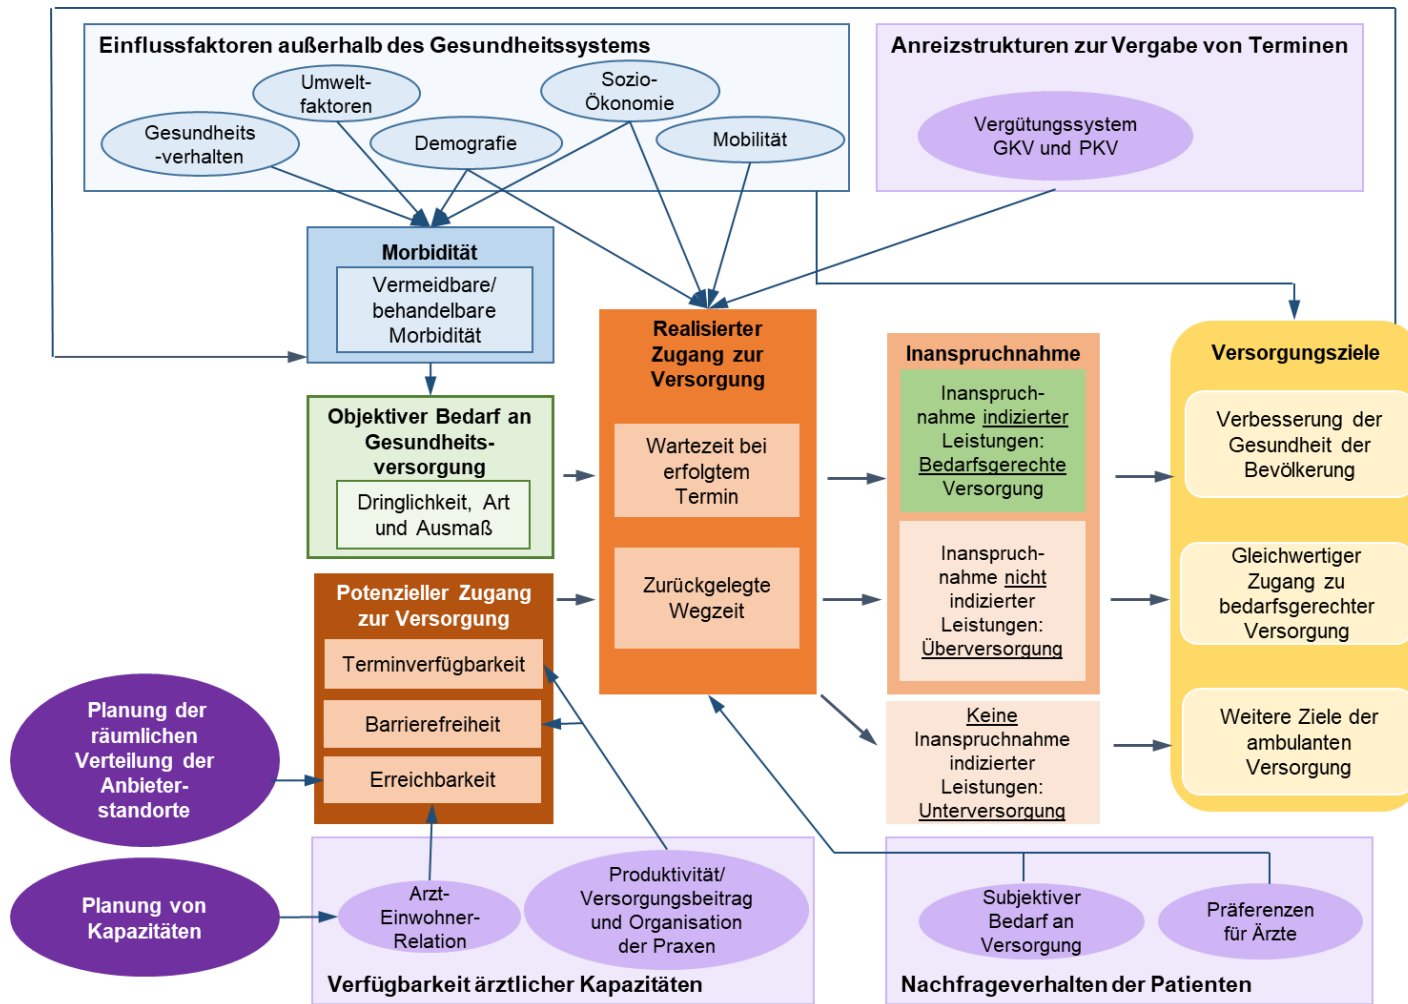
Einflussfaktoren außerhalb des Gesundheitssystems

Umwelt-faktoren

Sozio-Ökonomie

Gesundheits-verhalten

Demografie

Mobilität

Anreizstrukturen zur Vergabe von Terminen

Vergütungssystem GKV und PKV

Morbidität

Vermeidbare/ behandelbare Morbidität

Objektiver Bedarf an Gesundheits-versorgung

Dringlichkeit, Art und Ausmaß

Realisierter Zugang zur Versorgung

Wartezeit bei erfolgtem Termin

Zurückgelegte Wegzeit

Inanspruchnahme

Inanspruch-nahme indizierter Leistungen: Bedarfsgerechte Versorgung

Inanspruch-nahme nicht indizierter Leistungen: Überversorgung

Keine Inanspruchnahme indizierter Leistungen: Unterversorgung

Versorgungsziele

Verbesserung der Gesundheit der Bevölkerung

Gleichwertiger Zugang zu bedarfsgerechter Versorgung

Weitere Ziele der ambulanten Versorgung

Potenzieller Zugang zur Versorgung

Terminverfügbarkeit

Barrierefreiheit

Erreichbarkeit

Planung der räumlichen Verteilung der Anbieter-standorte

Planung von Kapazitäten

Arzt-Einwohner-Relation

Produktivität/ Versorgungsbeitrag und Organisation der Praxen

Verfügbarkeit ärztlicher Kapazitäten

Subjektiver Bedarf an Versorgung

Präferenzen für Ärzte

Nachfrageverhalten der Patienten